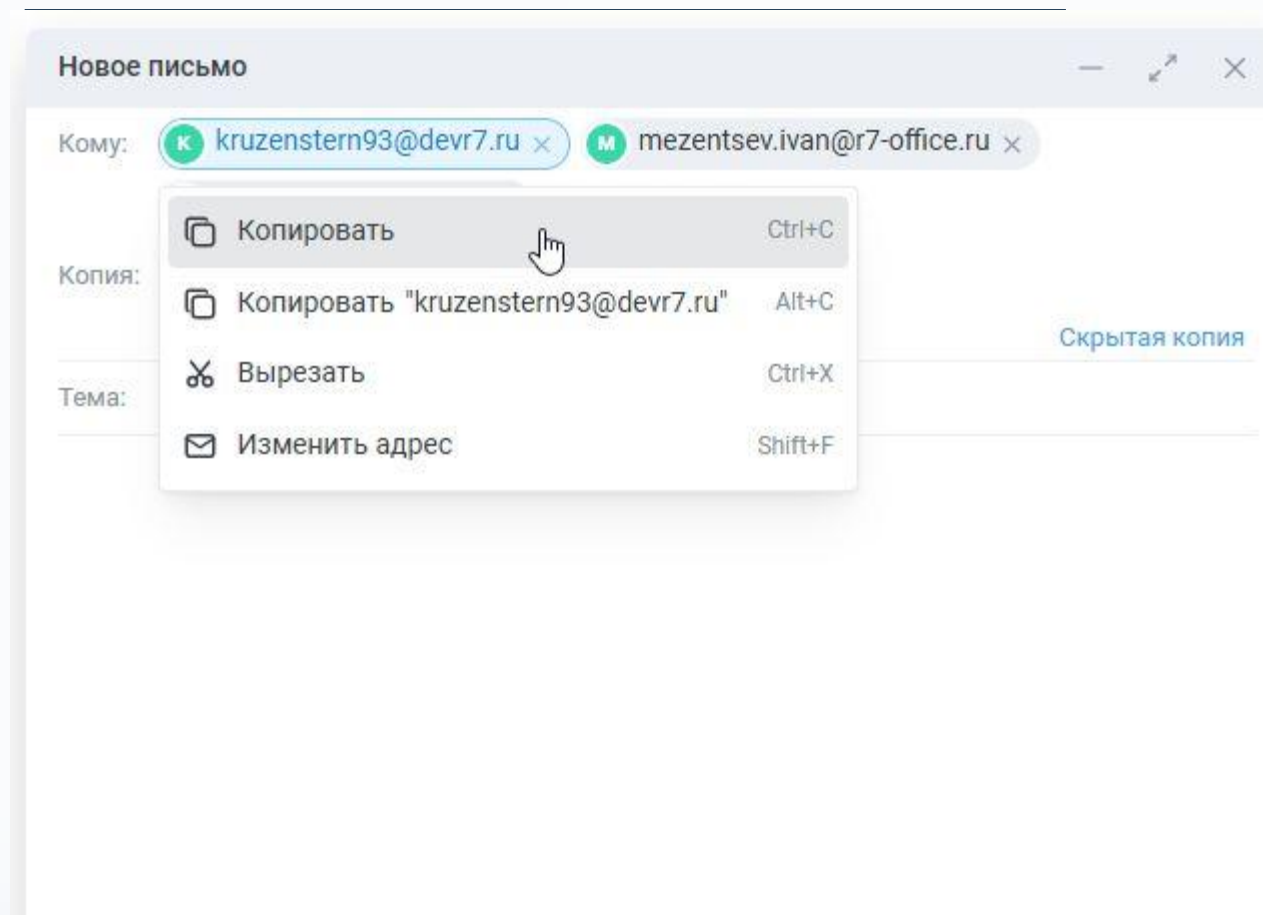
Новое письмо

Кому: K kruzenstern93@devr7.ru × M mezentsev.ivan@r7-office.ru ×

Копировать Ctrl+C

Копия:

Копировать "kruzenstern93@devr7.ru" Alt+C

Скрытая копия

Вырезать Ctrl+X

Тема:

Изменить адрес Shift+F